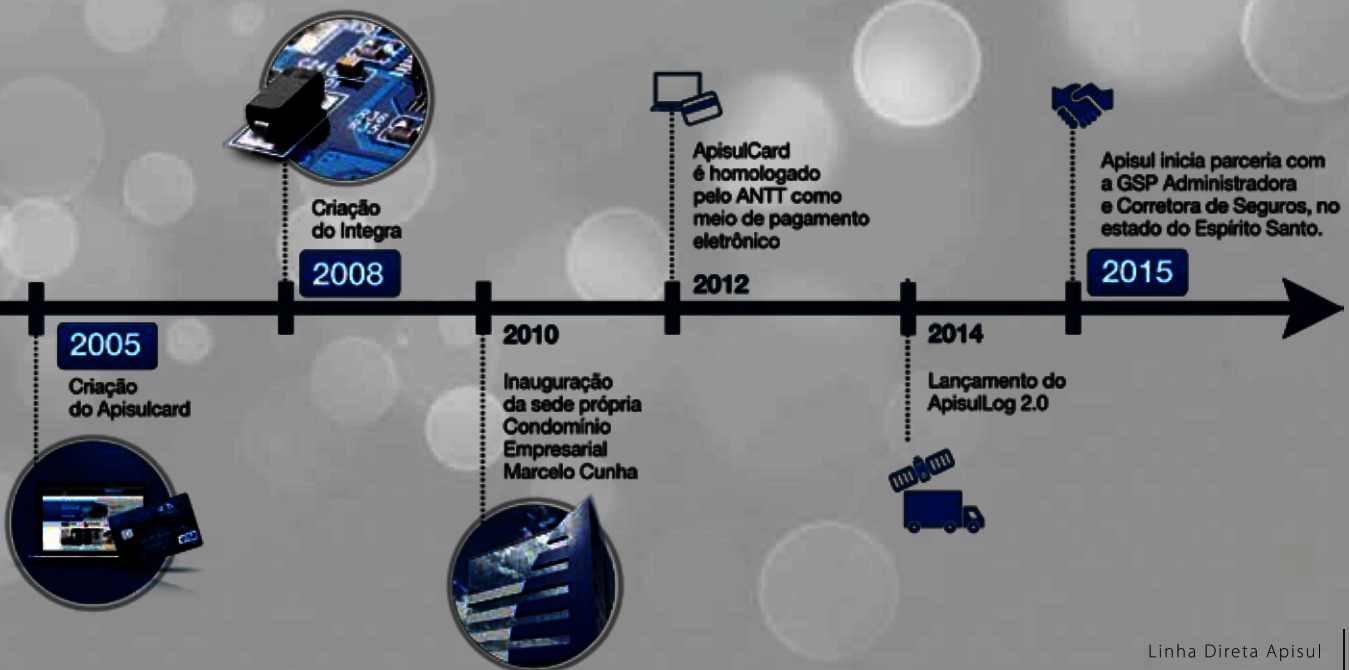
2005

Criação do Apisulcard

Criação do Integra

2008

2010

Inauguração da sede própria Condomínio Empresarial Marcelo Cunha

ApisulCard é homologado pelo ANTT como meio de pagamento eletrônico

2012

2014

Lançamento do ApisulLog 2.0

Apisul inicia parceria com a GSP Administradora e Corretora de Seguros, no estado do Espírito Santo.

2015

Linha Direta Apisul